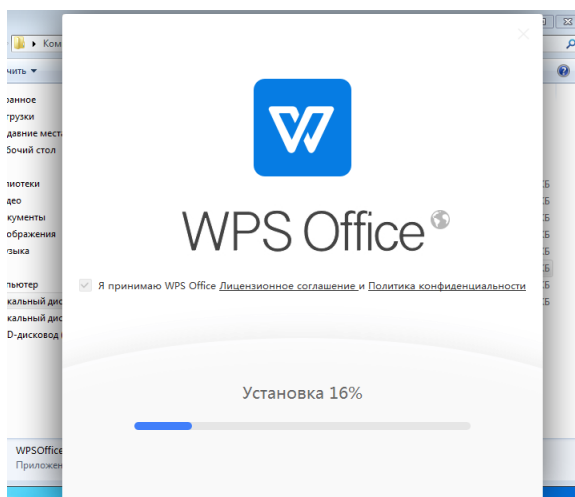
Ком
чить ▾
ранное
грузки
давние места
бочий стол
лиотеки
део
кументы
ображения
зыка
пьютер
кальный дис
кальный дис
D-дисковод
WPSOffice
Приложен

WPS Office

Я принимаю WPS Office Лицензионное соглашение и Политика конфиденциальности

Установка 16%

Б
Б
Б
Б
Б
Б
Б
Б